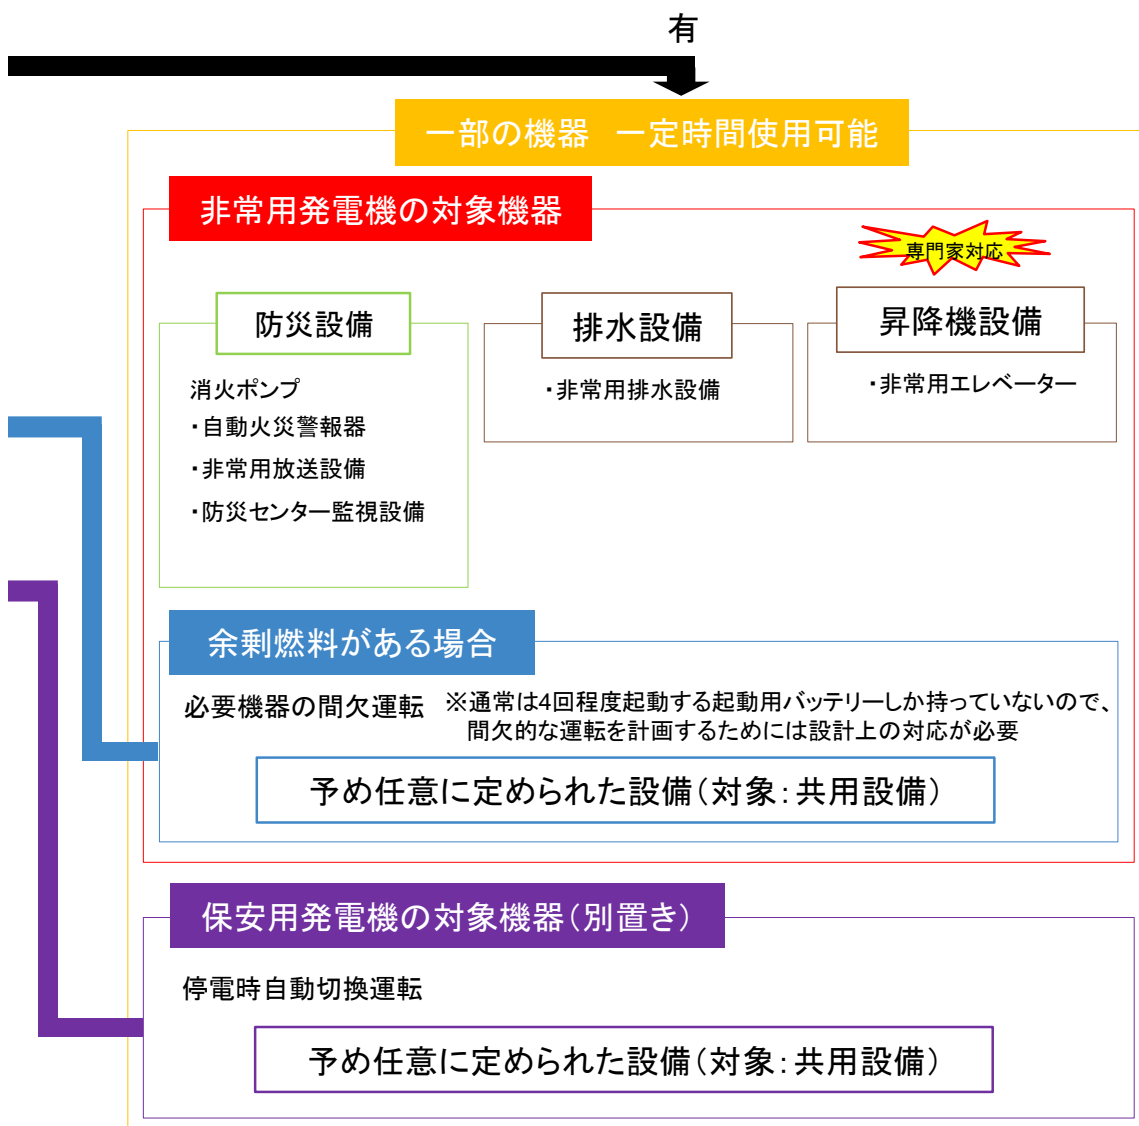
有

一部の機器　一定時間使用可能

非常用発電機の対象機器

専門家対応

防災設備

消火ポンプ
・自動火災警報器
・非常用放送設備
・防災センター監視設備

排水設備

・非常用排水設備

昇降機設備

・非常用エレベーター

余剰燃料がある場合

必要機器の間欠運転　※通常は4回程度起動する起動用バッテリーしか持っていないので、間欠的な運転を計画するためには設計上の対応が必要

予め任意に定められた設備（対象：共用設備）

保安用発電機の対象機器（別置き）

停電時自動切換運転

予め任意に定められた設備（対象：共用設備）